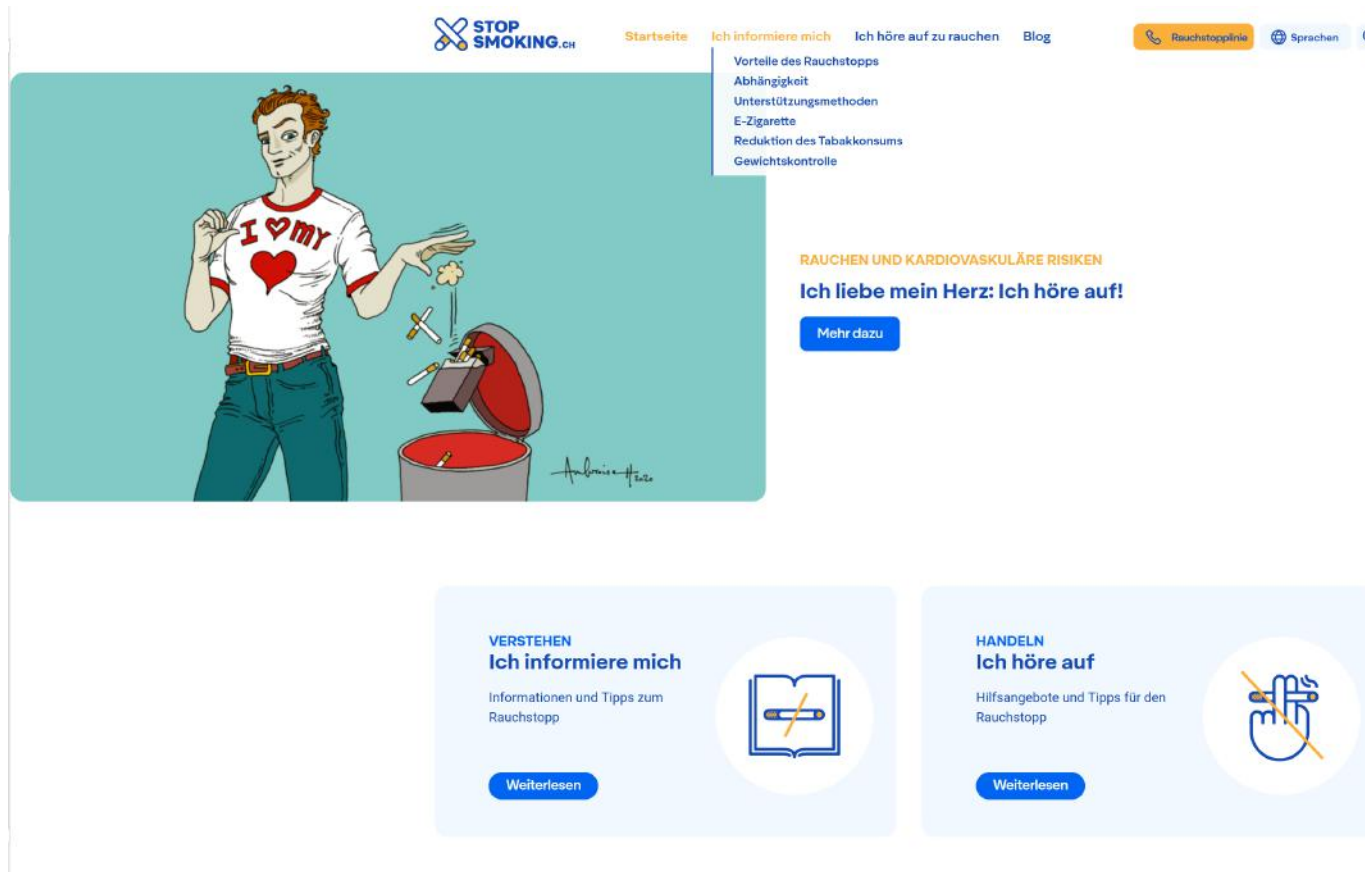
STOP SMOKING.CH

Startseite Ich informiere mich Ich höre auf zu rauchen Blog Rauchstopplinie Sprachen

Vorteile des Rauchstopps
Abhängigkeit
Unterstützungsmethoden
E-Zigarette
Reduktion des Tabakkonsums
Gewichtskontrolle

I ♥ MY

Anbroise H 2020

RAUCHEN UND KARDIOVASKULÄRE RISIKEN

Ich liebe mein Herz: Ich höre auf!

Mehr dazu

VERSTEHEN
Ich informiere mich

Informationen und Tipps zum Rauchstopp

Weiterlesen

HANDELN
Ich höre auf

Hilfsangebote und Tipps für den Rauchstopp

Weiterlesen